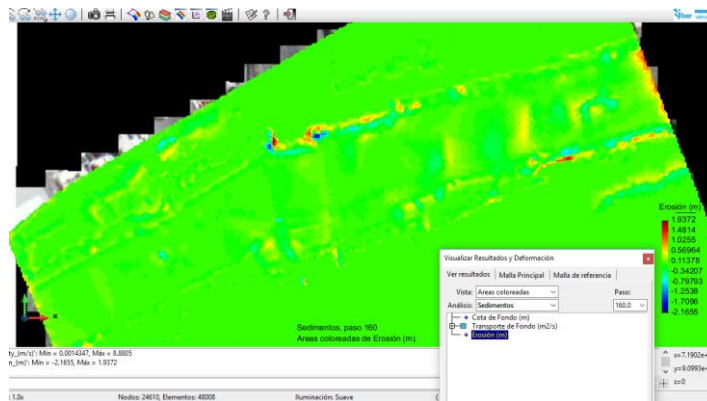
Iber

Erosión (m)
1.9372
1.4814
1.0255
0.56964
0.11378
-0.34207
-0.79793
-1.2538
-1.7096
-2.1655

Visualizar Resultados y Deformación
Ver resultados | Malla Principal | Malla de referencia
Vista: Areas coloreadas
Paso:
Análisis: Sedimentos
160.0
Cota de Fondo (m)
Transporte de Fondo (m2/s)
Erosión (m)

Sedimentos, paso 160
Areas coloreadas de Erosión (m).

ty_(m/s)': Min = 0.0014347, Max = 8.8805
n_(m)': Min = -2.1655, Max = 1.9372

x=7.1902e+
y=9.0993e+
z=0

1.0x
Nodos: 24610, Elementos: 48008
Iluminación: Suave